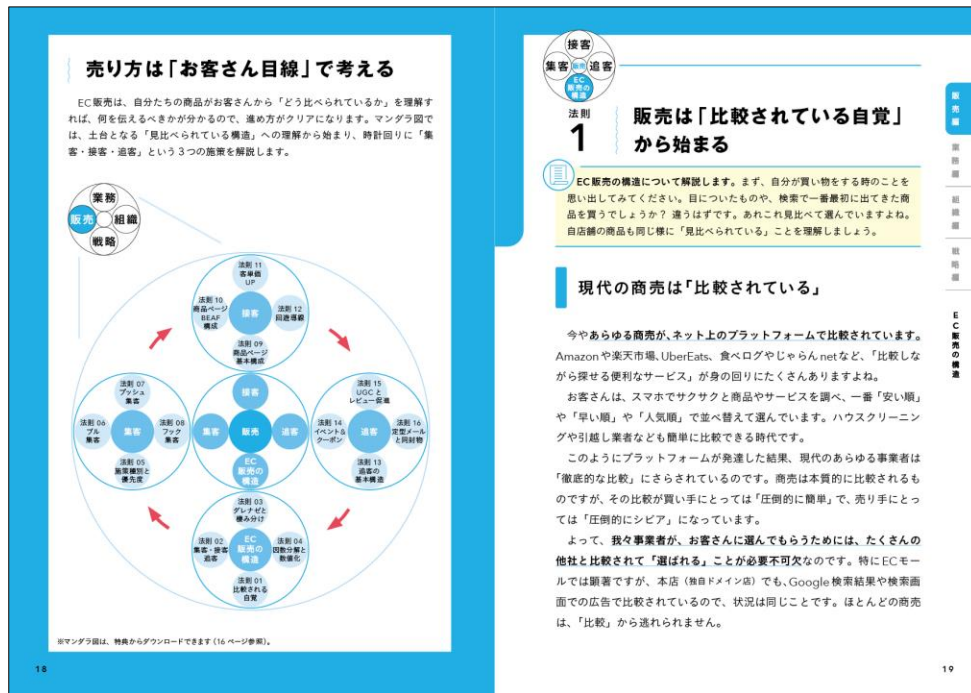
売り方は「お客さん目線」で考える

EC販売は、自分たちの商品がお客さんから「どう比べられているか」を理解すれば、何を伝えるべきかが分かるので、進め方がクリアになります。マンダラ図では、土台となる「見比べられている構造」への理解から始まり、時計回りに「集客・接客・追客」という3つの施策を解説します。

業務
販売
組織
戦略

法則 11 客単価UP
法則 10 商品ページBEAF構成
接客
法則 12 回遊導線
法則 09 商品ページ基本構成

法則 07 プッシュ集客
法則 06 プル集客
集客
法則 08 フック集客
法則 05 施策種別と優先度

接客
集客
販売
追客
EC販売の構造

法則 15 UGCとレビュー促進
法則 14 イベント&クーポン
追客
法則 16 定型メールと同封物
法則 13 追客の基本構造

法則 03 ダレナゼと棲み分け
法則 02 集客・接客・追客
EC販売の構造
法則 04 因数分解と数値化
法則 01 比較される自覚

※マンダラ図は、特典からダウンロードできます（16ページ参照）。

18

接客
集客 販売 追客
EC販売の構造

法則 1

販売は「比較されている自覚」から始まる

EC販売の構造について解説します。まず、自分が買い物をする時のことを思い出してみてください。目についたものや、検索で一番最初に出てきた商品を買うでしょうか？ 違うはずです。あれこれ見比べて選んでいますよね。自店舗の商品も同じ様に「見比べられている」ことを理解しましょう。

現代の商売は「比較されている」

今やあらゆる商売が、ネット上のプラットフォームで比較されています。Amazonや楽天市場、UberEats、食べログやじゃらんnetなど、「比較しながら探せる便利なサービス」が身の回りにたくさんありますよね。

お客さんは、スマホでサクサクと商品やサービスを調べ、一番「安い順」や「早い順」や「人気順」で並べ替えて選んでいます。ハウスクリーニングや引越し業者なども簡単に比較できる時代です。

このようにプラットフォームが発達した結果、現代のあらゆる事業者は「徹底的な比較」にさらされているのです。商売は本質的に比較されるものですが、その比較が買い手にとっては「圧倒的に簡単」で、売り手にとっては「圧倒的にシビア」になっています。

よって、我々事業者が、お客さんに選んでもらうためには、たくさんの他社と比較されて「選ばれる」ことが必要不可欠なのです。特にECモールでは顕著ですが、本店（独自ドメイン店）でも、Google検索結果や検索画面での広告で比較されているので、状況は同じことです。ほとんどの商売は、「比較」から逃れられません。

販売編
業務編
組織編
戦略編
EC販売の構造

19